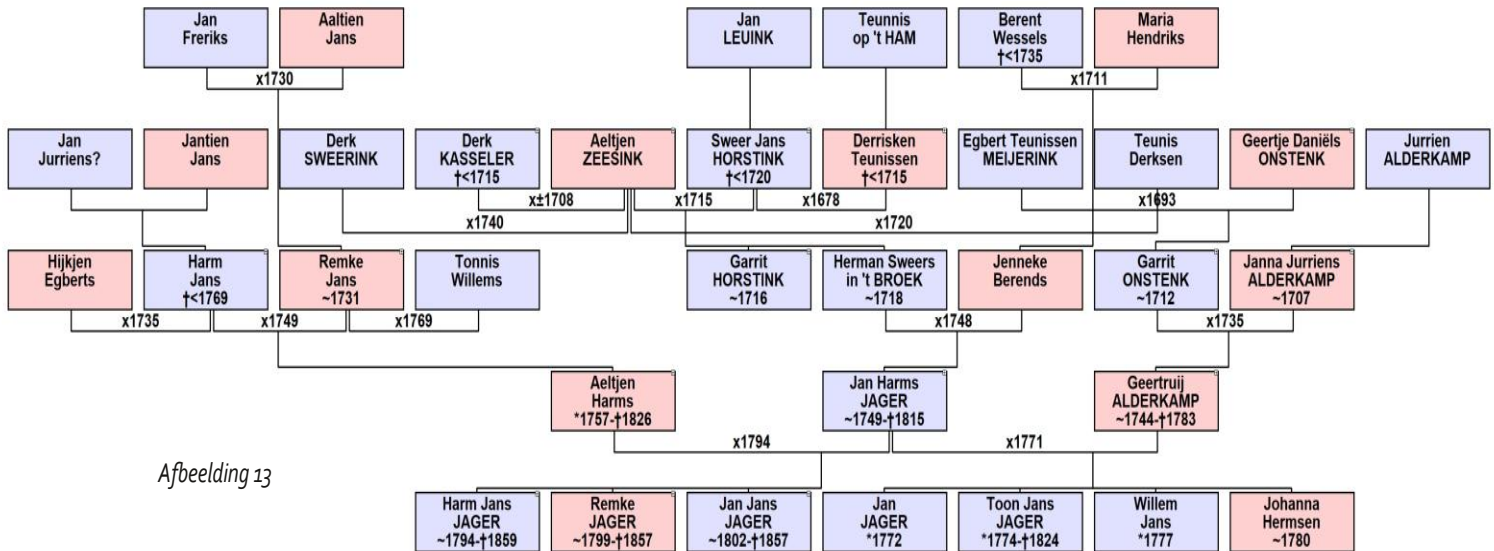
Jan Freriks

Aaltien Jans

x1730

Jan LEUINK

Teunnis op 't HAM

Berent Wessels †<1735

Maria Hendriks

x1711

Jan Jurriens?

Jantien Jans

Derk SWEERINK

Derk KASSELER †<1715

Aeltjen ZEESINK

Sweer Jans HORSTINK †<1720

Derrisken Teunissen †<1715

Egbert Teunissen MEIJERINK

Teunis Derksen

Geertje Daniëls ONSTENK

Jurrien ALDERKAMP

x±1708

x1715

x1678

x1693

x1740

x1720

Hijkjen Egberts

Harm Jans †<1769

Remke Jans ~1731

Tonnis Willems

Garrit HORSTINK ~1716

Herman Sweers in 't BROEK ~1718

Jenneke Berends

Garrit ONSTENK ~1712

Janna Jurriens ALDERKAMP ~1707

x1735

x1749

x1769

x1748

x1735

Aeltjen Harms *1757-†1826

Jan Harms JAGER ~1749-†1815

Geertruij ALDERKAMP ~1744-†1783

x1794

x1771

Afbeelding 13

Harm Jans JAGER ~1794-†1859

Remke JAGER ~1799-†1857

Jan Jans JAGER ~1802-†1857

Jan JAGER *1772

Toon Jans JAGER *1774-†1824

Willem Jans *1777

Johanna Hermsen ~1780